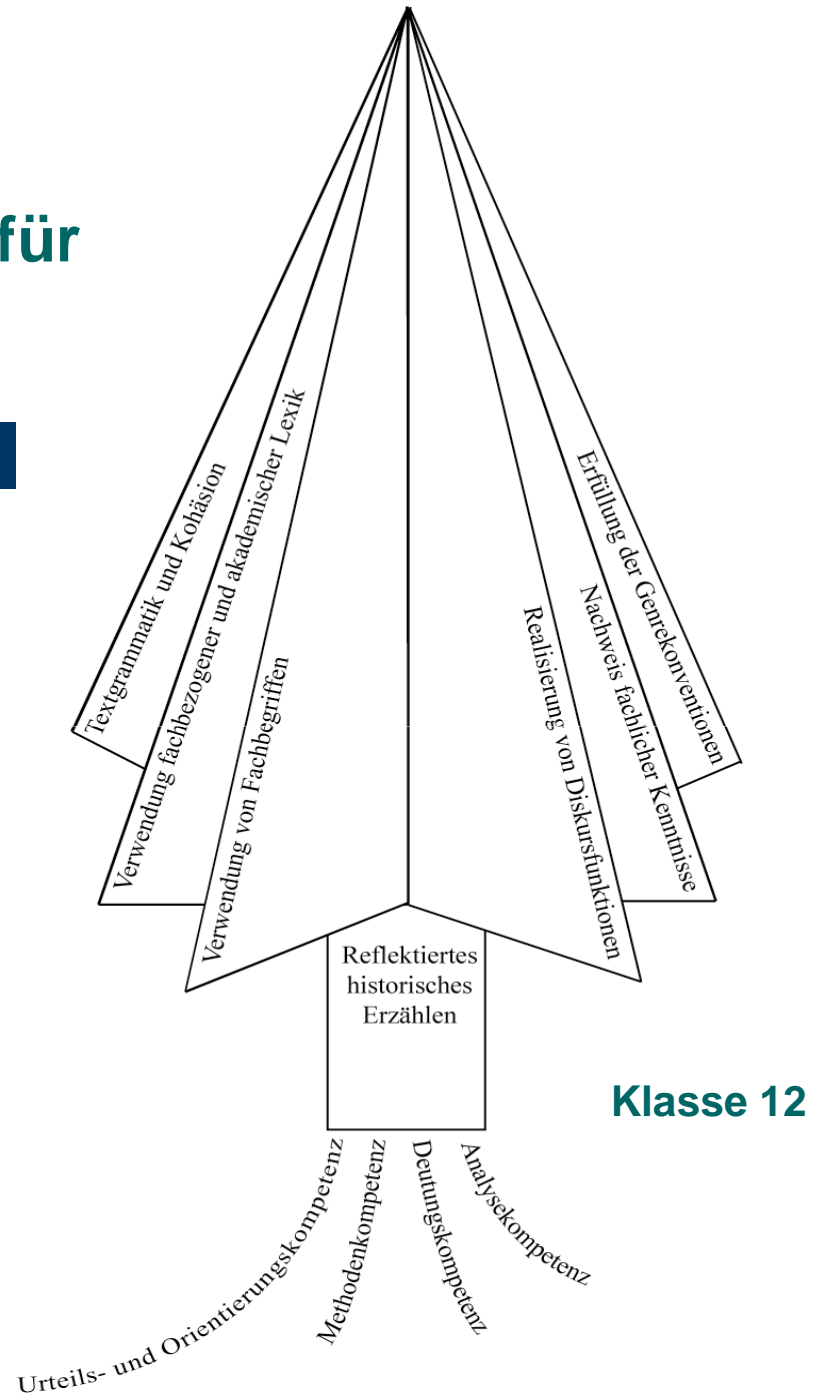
für

Textgrammatik und Kohäsion

Verwendung fachbezogener und akademischer Lexik

Verwendung von Fachbegriffen

Realisierung von Diskursfunktionen

Nachweis fachlicher Kenntnisse

Erfüllung der Genrekonventionen

Reflektiertes historisches Erzählen

Klasse 12

Urteils- und Orientierungskompetenz

Methodenkompetenz

Deutungskompetenz

Analysekompetenz